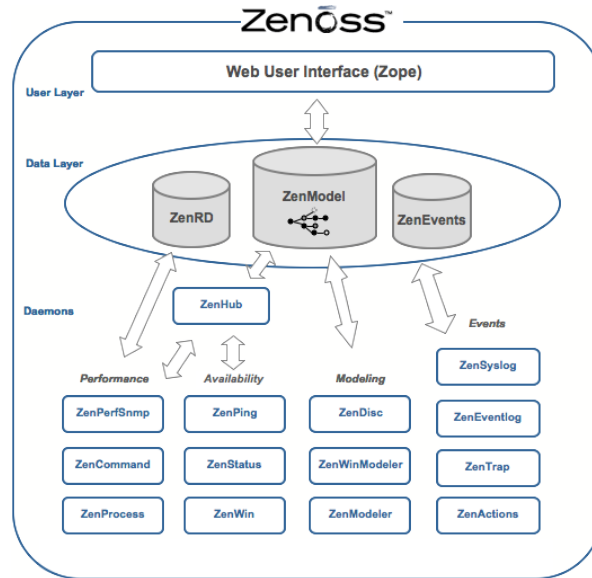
Zenoss™

User Layer

Web User Interface (Zope)

Data Layer

ZenRD

ZenModel

ZenEvents

Daemons

ZenHub

Events

Performance

Availability

Modeling

ZenSyslog

ZenPerfSnmp

ZenPing

ZenDisc

ZenEventlog

ZenCommand

ZenStatus

ZenWinModeler

ZenTrap

ZenProcess

ZenWin

ZenModeler

ZenActions